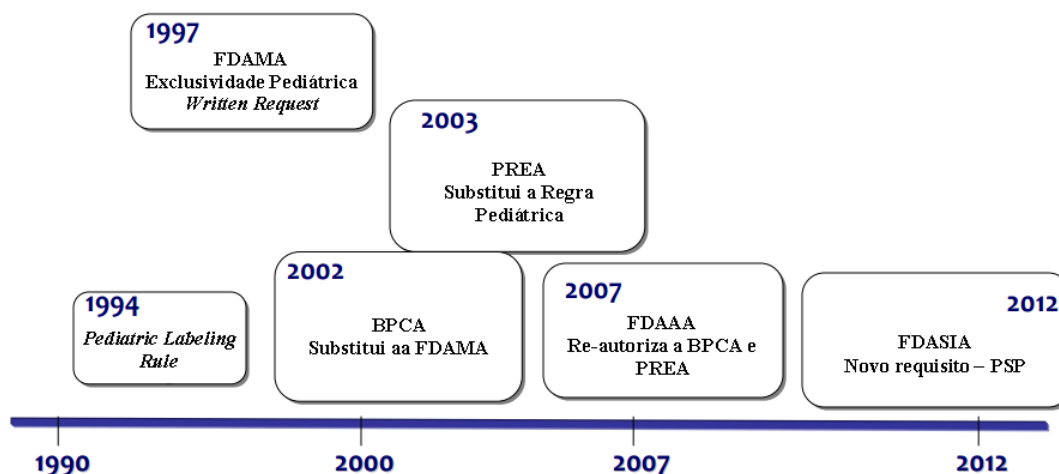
1997
FDAMA
Exclusividade Pediátrica
*Written Request*

2003
PREA
Substitui a Regra Pediátrica

1994
*Pediatric Labeling Rule*

2002
BPCA
Substitui aa FDAMA

2007
FDAAA
Re-autoriza a BPCA e PREA

2012
FDASIA
Novo requisito – PSP

1990

2000

2007

2012